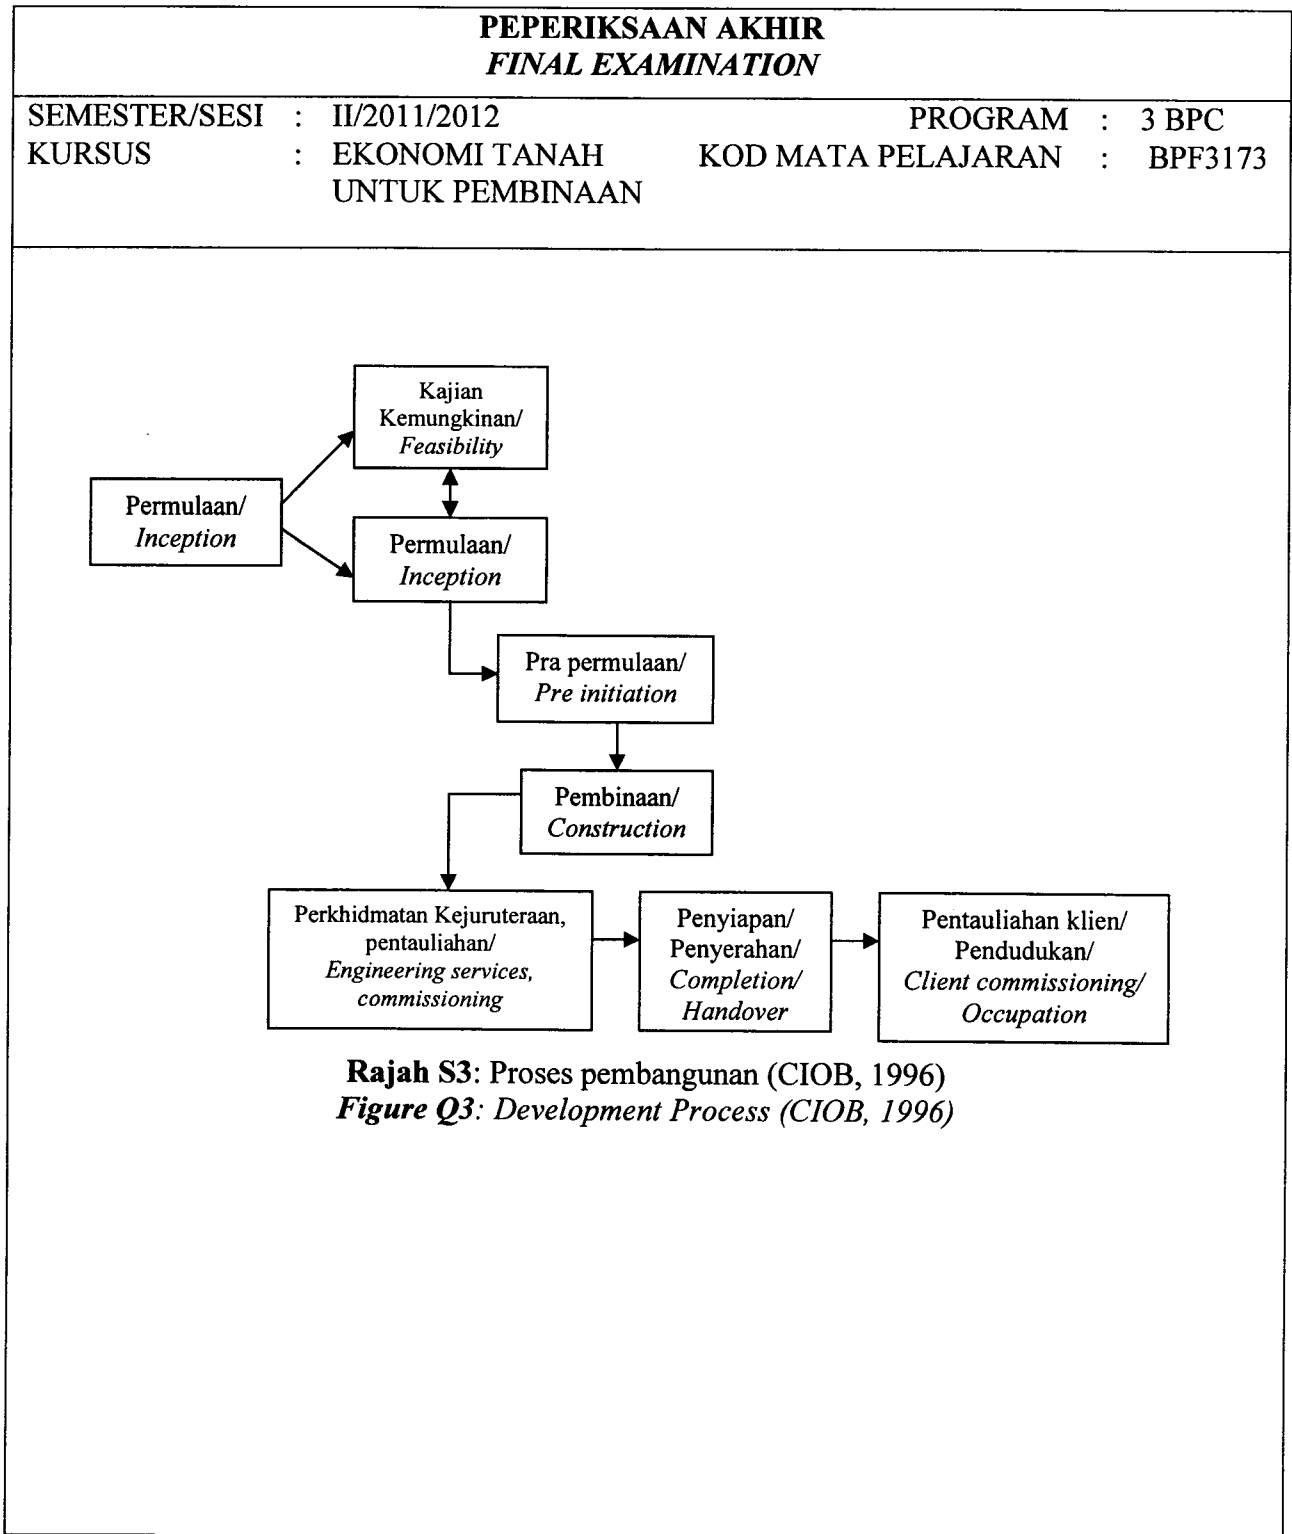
PEPERIKSAAN AKHIR
*FINAL EXAMINATION*

SEMESTER/SESI : II/2011/2012 PROGRAM : 3 BPC
KURSUS : EKONOMI TANAH UNTUK PEMBINAAN KOD MATA PELAJARAN : BPF3173

Kajian Kemungkinan/ *Feasibility*

Permulaan/ *Inception*

Permulaan/ *Inception*

Pra permulaan/ *Pre initiation*

Pembinaan/ *Construction*

Perkhidmatan Kejuruteraan, pentauliahan/ *Engineering services, commissioning*

Penyiapan/ Penyerahan/ *Completion/ Handover*

Pentauliahan klien/ Pendudukan/ *Client commissioning/ Occupation*

**Rajah S3**: Proses pembangunan (CIOB, 1996)
***Figure Q3***: *Development Process (CIOB, 1996)*